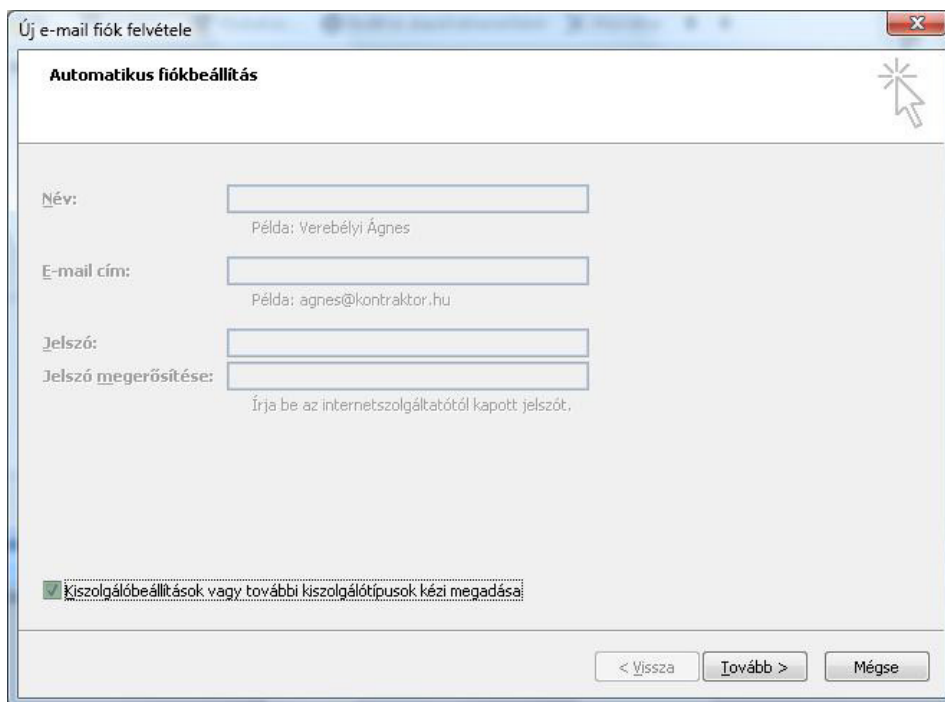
Új e-mail fiók felvétele

Automatikus fiókbeállítás

Név:

Példa: Verebélyi Ágnes

E-mail cím:

Példa: agnes@kontraktor.hu

Jelszó:

Jelszó megerősítése:

Írja be az internetszolgáltatótól kapott jelszót.

Kiszolgálóbeállítások vagy további kiszolgálótípusok kézi megadása

< Vissza

Tovább >

Mégse